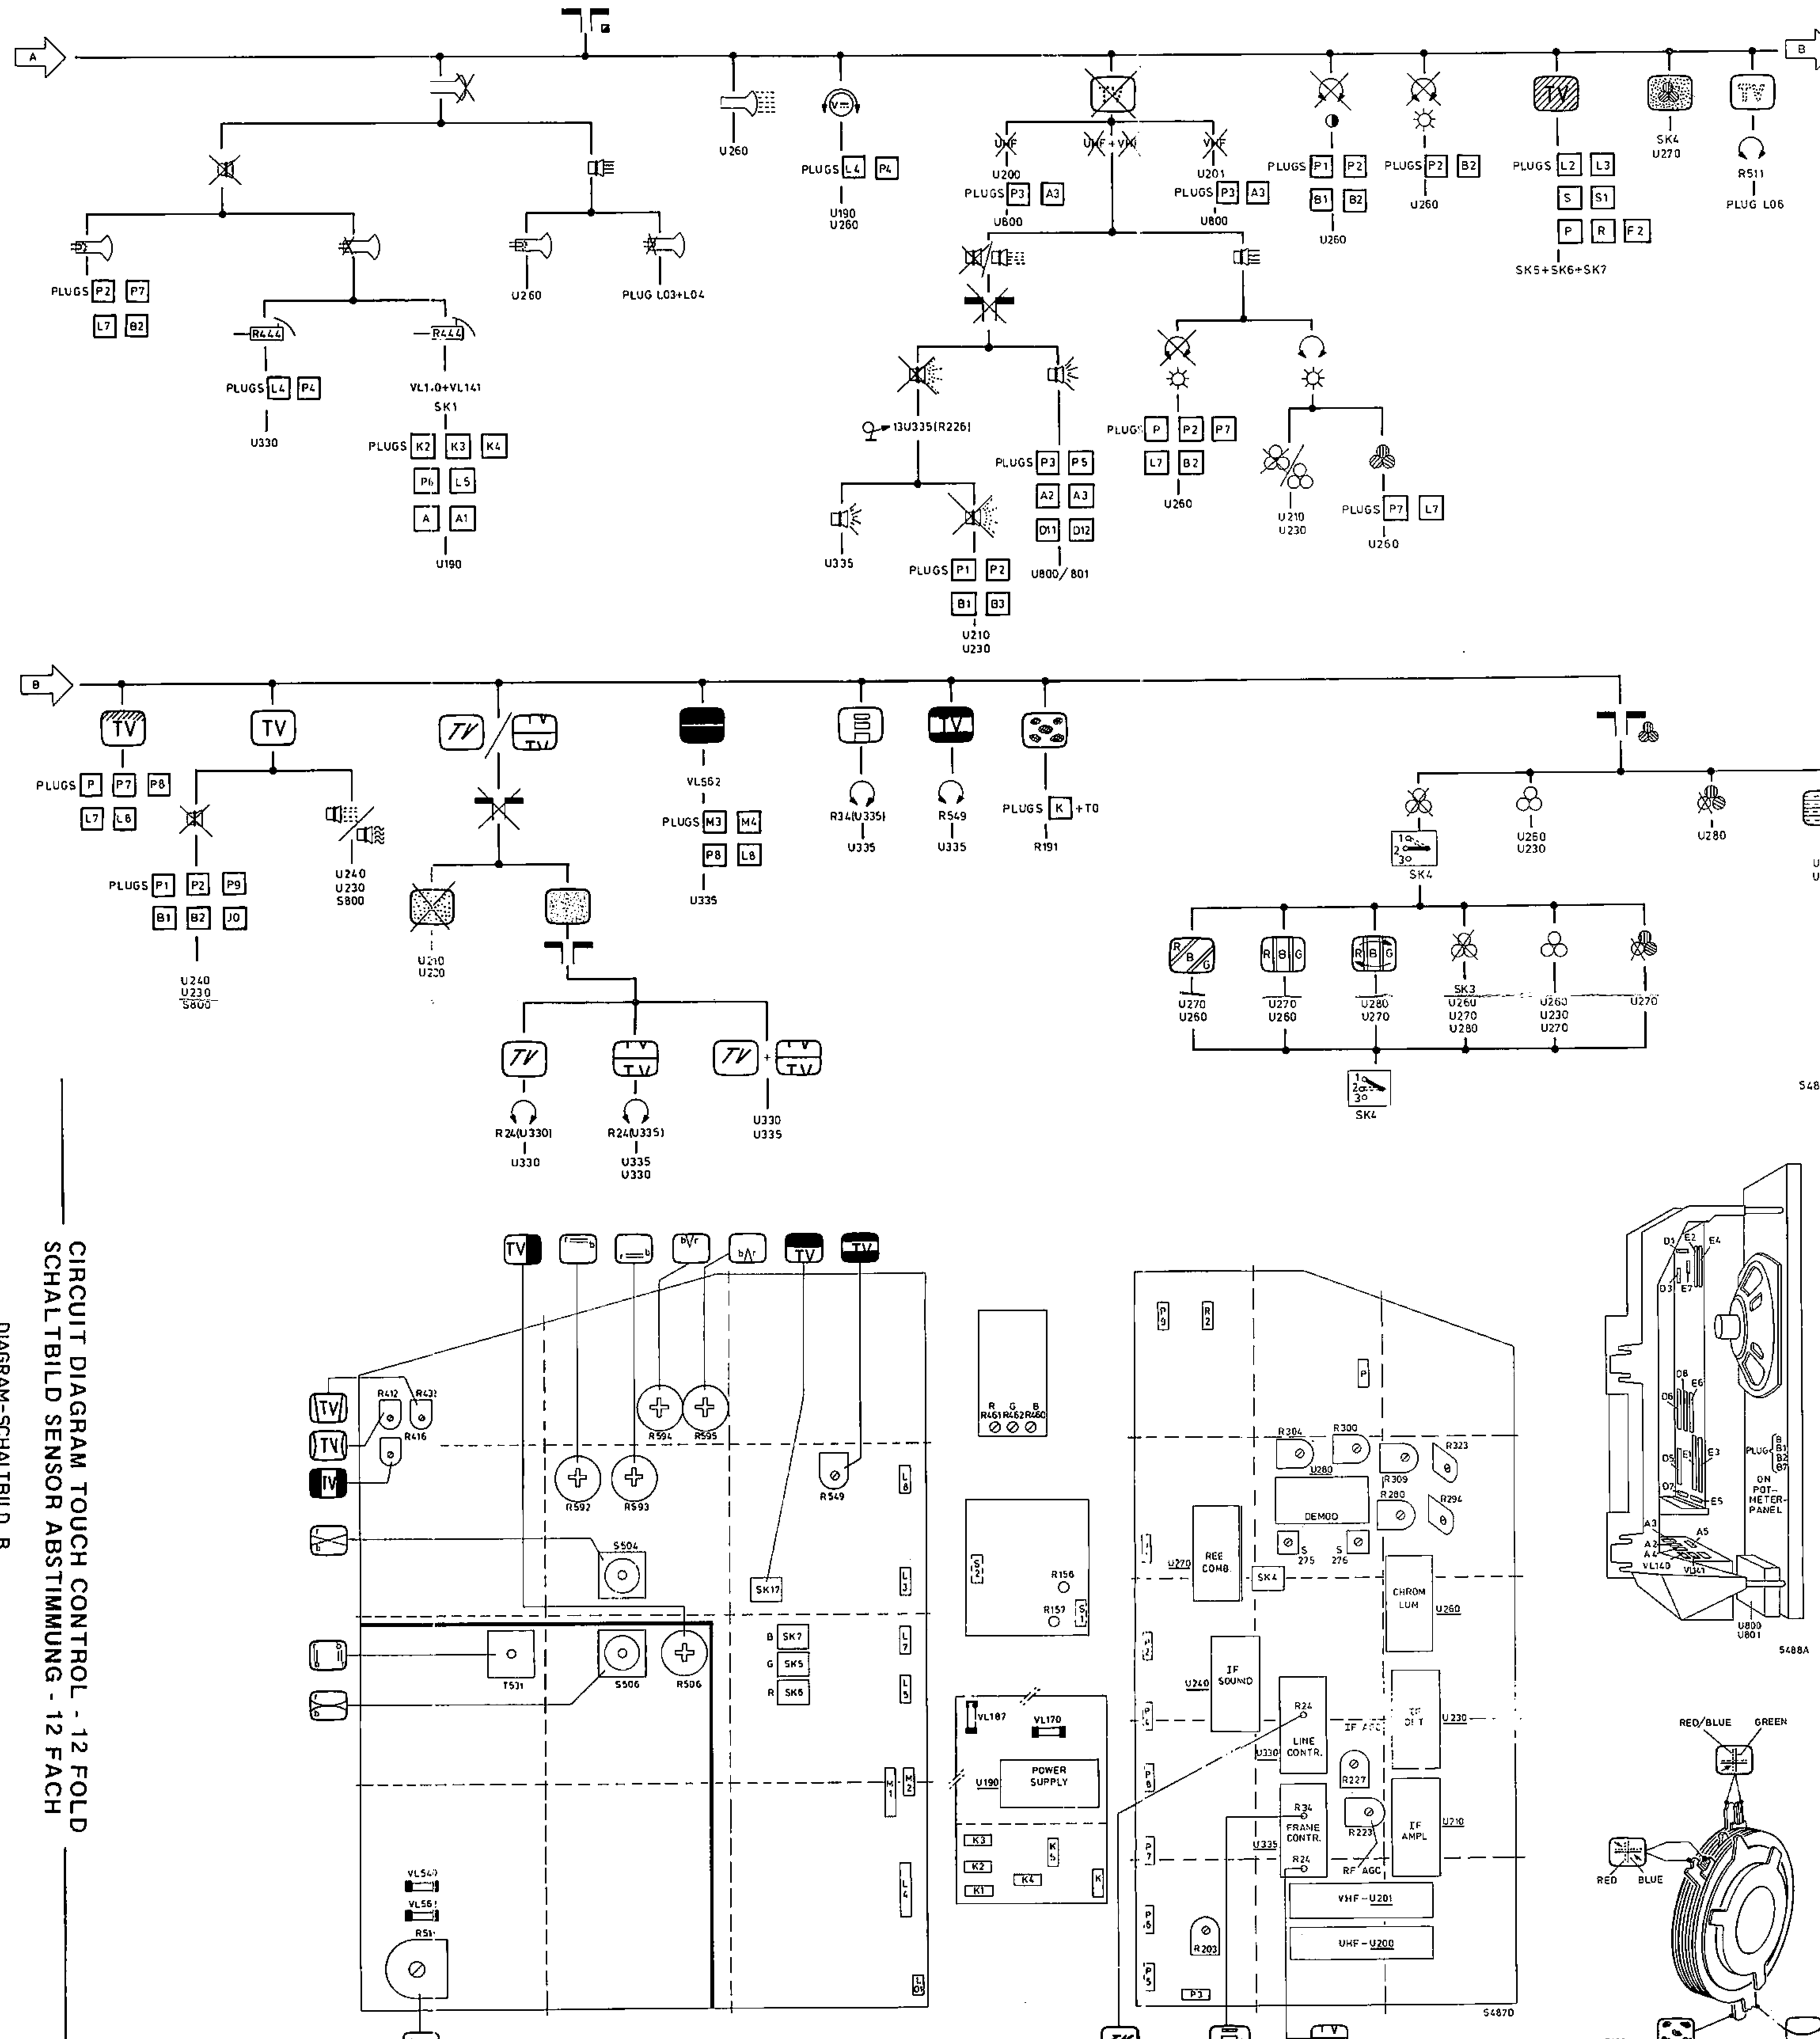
A
B
U260
PLUGS L4 P4
U190
U260
U200
PLUGS P3 A3
U800
U201
PLUGS P3 A3
U800
PLUGS P1 P2
B1 B2
U260
PLUGS P2 B2
U260
PLUGS L2 L3
S S1
P R F2
SK5+SK6+SK7
SK4
U270
R511
PLUG L06
PLUGS P2 P7
L7 B2
R444
R444
PLUGS L4 P4
U330
VL140+VL141
SK1
PLUGS K2 K3 K4
P6 L5
A A1
U190
U260
PLUG L03+L04
13U335(R226)
U335
PLUGS P1 P2
B1 B3
U210
U230
PLUGS P3 P5
A2 A3
D11 D12
U800/801
PLUGS P P2 P7
L7 B2
U260
U210
U230
PLUGS P7 L7
U260
B
TV
PLUGS P P7 P8
L7 L6
TV
PLUGS P1 P2 P9
B1 B2 J0
U240
U230
S800
U240
U230
S800
U210
U220
VL562
PLUGS M3 M4
P8 L8
U335
R34(U335)
U335
R549
U335
PLUGS K +T0
R191
U260
U230
U280
SK4
U270
U260
U270
U260
U280
U270
SK3
U260
U270
U280
U260
U230
U270
U270
SK4
R24(U330)
U330
R24(U335)
U335
U330
U330
U335
CIRCUIT DIAGRAM TOUCH CONTROL - 12 FOLD
SCHALTBILD SENSOR ABSTIMMUNG - 12 FACH
DIAGRAM-SCHALTBILD B
TV
R412 R432
R416
R592 R593
R594 R595
R549
S504
SK17
T531
S506
R506
B SK7
G SK5
R SK6
L8 L3 L7 L5 M1 M2 L4 L09
VL540
VL561
R51
R G B
R461 R462 R460
S2
R156
R157
S1
VL187
VL170
U190
POWER SUPPLY
K3 K2 K1 K4 K5 K
P9 R2 P
R204 R300 R323
U280
R309
R280
R294
DEMOD
S 275 S 276
U270 REF COMB
SK4
CHROM LUM
U260
U240 IF SOUND
R24
LINE CONTR.
U330
IF AFC
IF DET
U230
R227
R34
FRAME CONTR.
U335
R24
R223
RF AGC
IF AMPL
U210
VHF - U201
UHF - U200
R203
P3
S4870
D1 E2 E4
D3 E7
D8 E6
D6
D5 E1 E3
D7 E5
PLUG B B1 B2 B7
ON POT-METER-PANEL
A3
A2
A4
A5
VL140 VL141
U800
U801
S488A
RED/BLUE GREEN
RED BLUE
S48